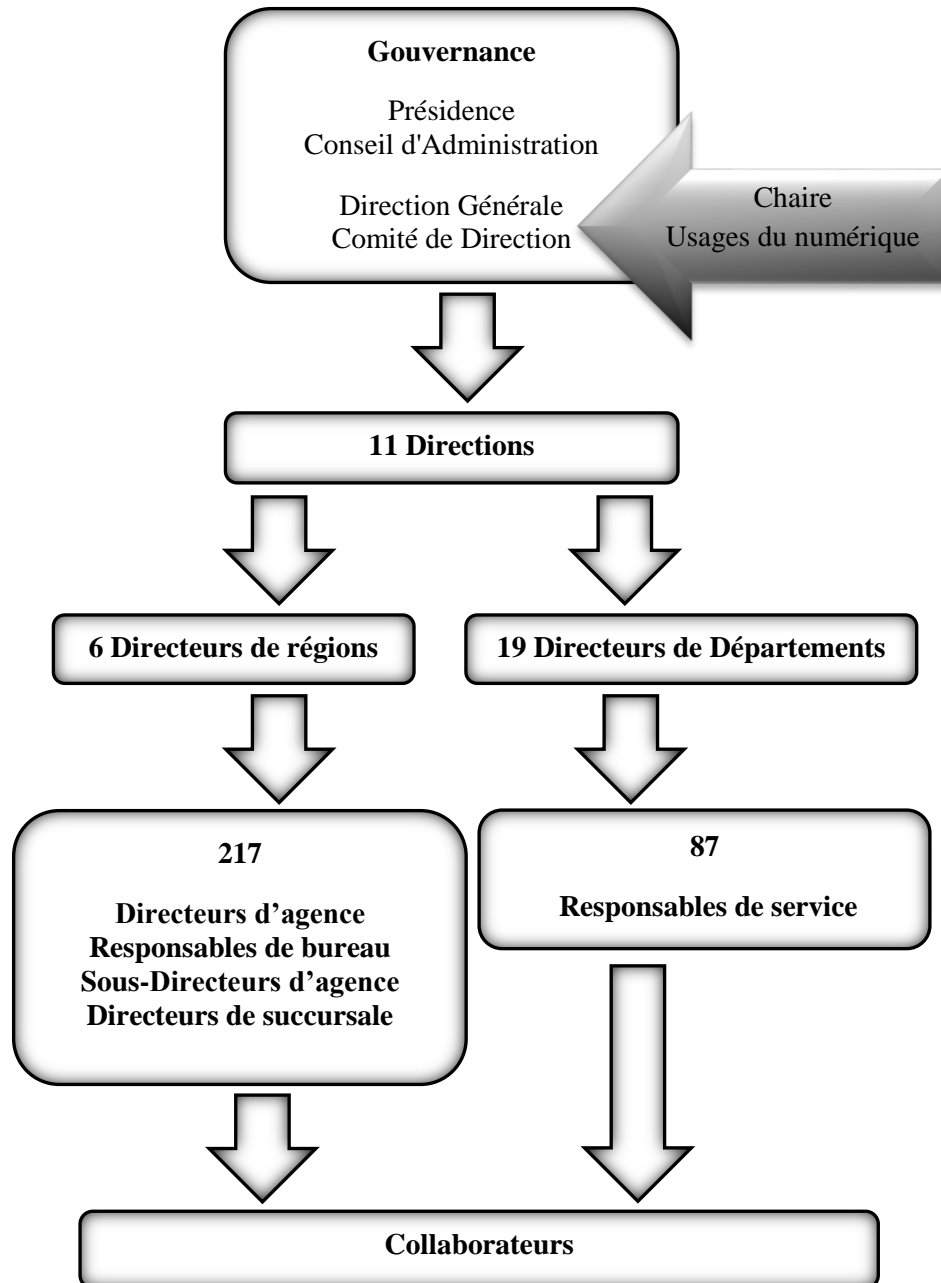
Gouvernance

Présidence
Conseil d'Administration

Direction Générale
Comité de Direction

Chaire
Usages du numérique

11 Directions

6 Directeurs de régions

19 Directeurs de Départements

217

Directeurs d’agence
Responsables de bureau
Sous-Directeurs d’agence
Directeurs de succursale

87

Responsables de service

Collaborateurs